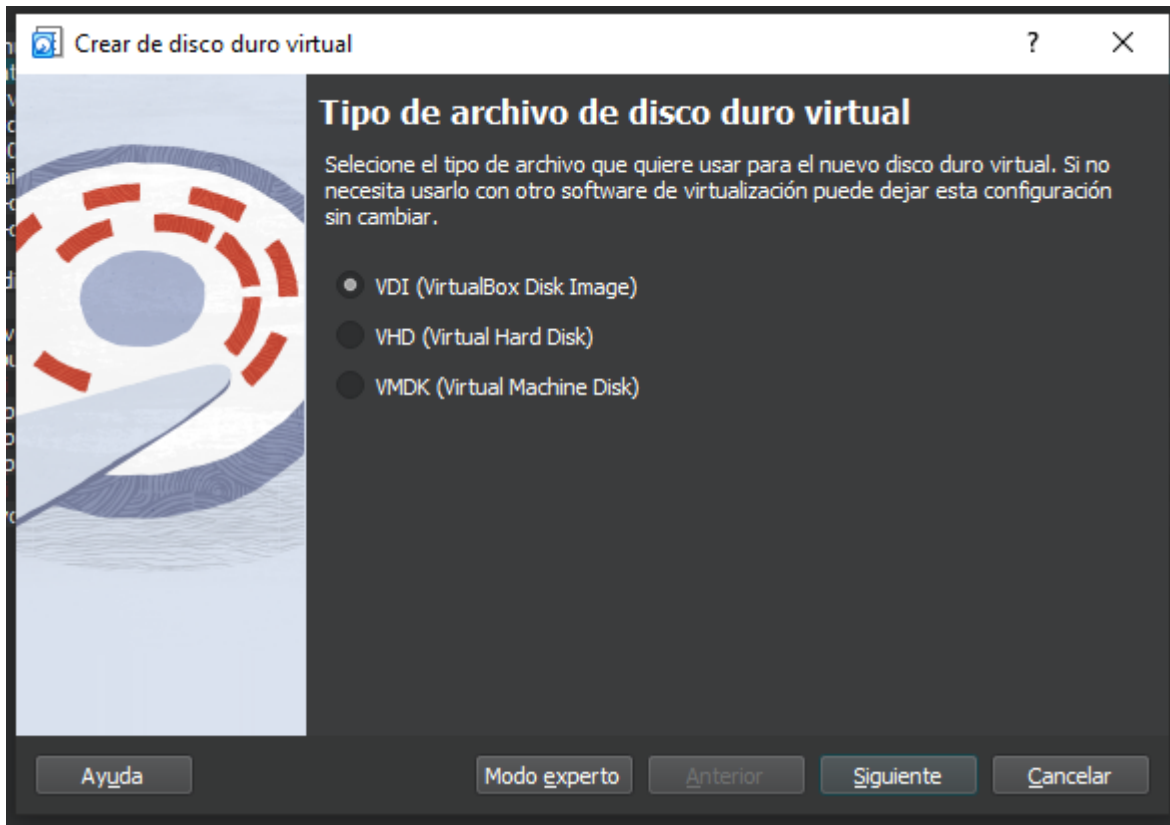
Crear de disco duro virtual

?

Tipo de archivo de disco duro virtual

Selecione el tipo de archivo que quiere usar para el nuevo disco duro virtual. Si no necesita usarlo con otro software de virtualización puede dejar esta configuración sin cambiar.

VDI (VirtualBox Disk Image)

VHD (Virtual Hard Disk)

VMDK (Virtual Machine Disk)

Ayuda

Modo experto

Anterior

Siguiente

Cancelar